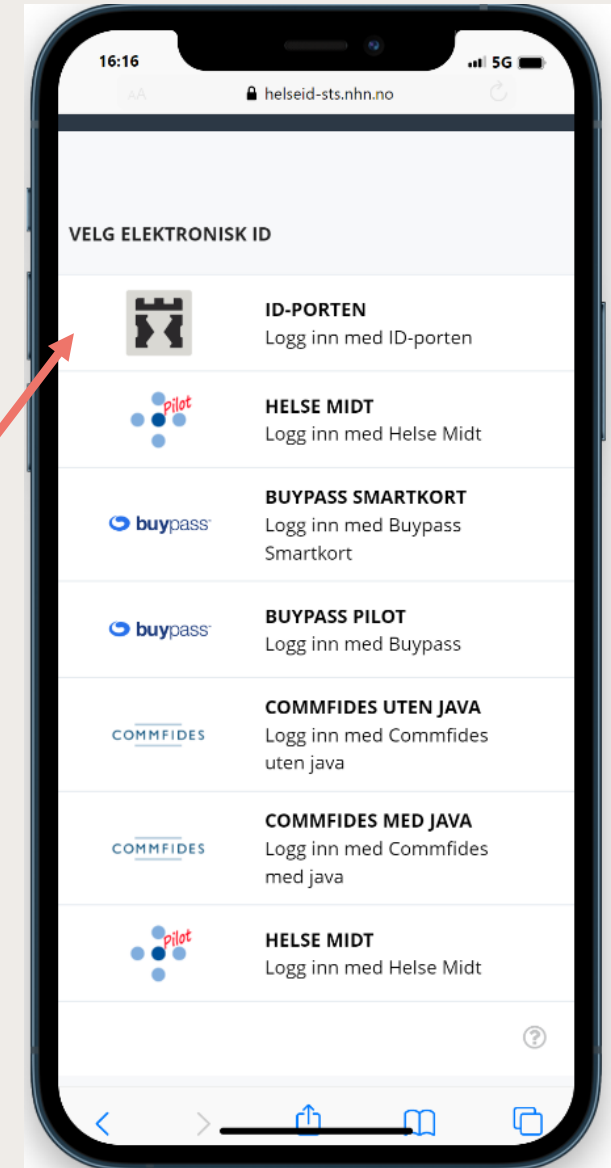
16:16
5G
AA
helseid-sts.nhn.no

VELG ELEKTRONISK ID

ID-PORTEN
Logg inn med ID-porten

Pilot
HELSE MIDT
Logg inn med Helse Midt

buypass
BUYPASS SMARTKORT
Logg inn med Buypass Smartkort

buypass
BUYPASS PILOT
Logg inn med Buypass

COMMFIDES
COMMFIDES UTEN JAVA
Logg inn med Commfides uten java

COMMFIDES
COMMFIDES MED JAVA
Logg inn med Commfides med java

Pilot
HELSE MIDT
Logg inn med Helse Midt

?